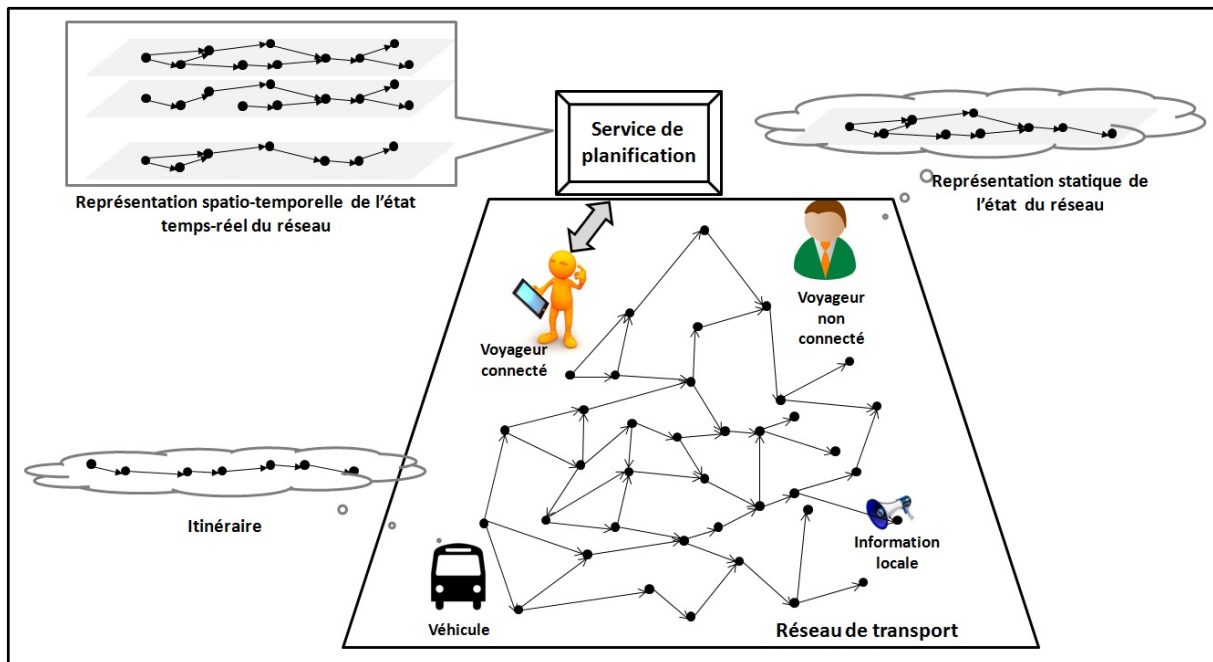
Service de planification

Représentation spatio-temporelle de l'état temps-réel du réseau

Représentation statique de l'état du réseau

Voyageur non connecté

Voyageur connecté

Itinéraire

Information locale

Véhicule

Réseau de transport